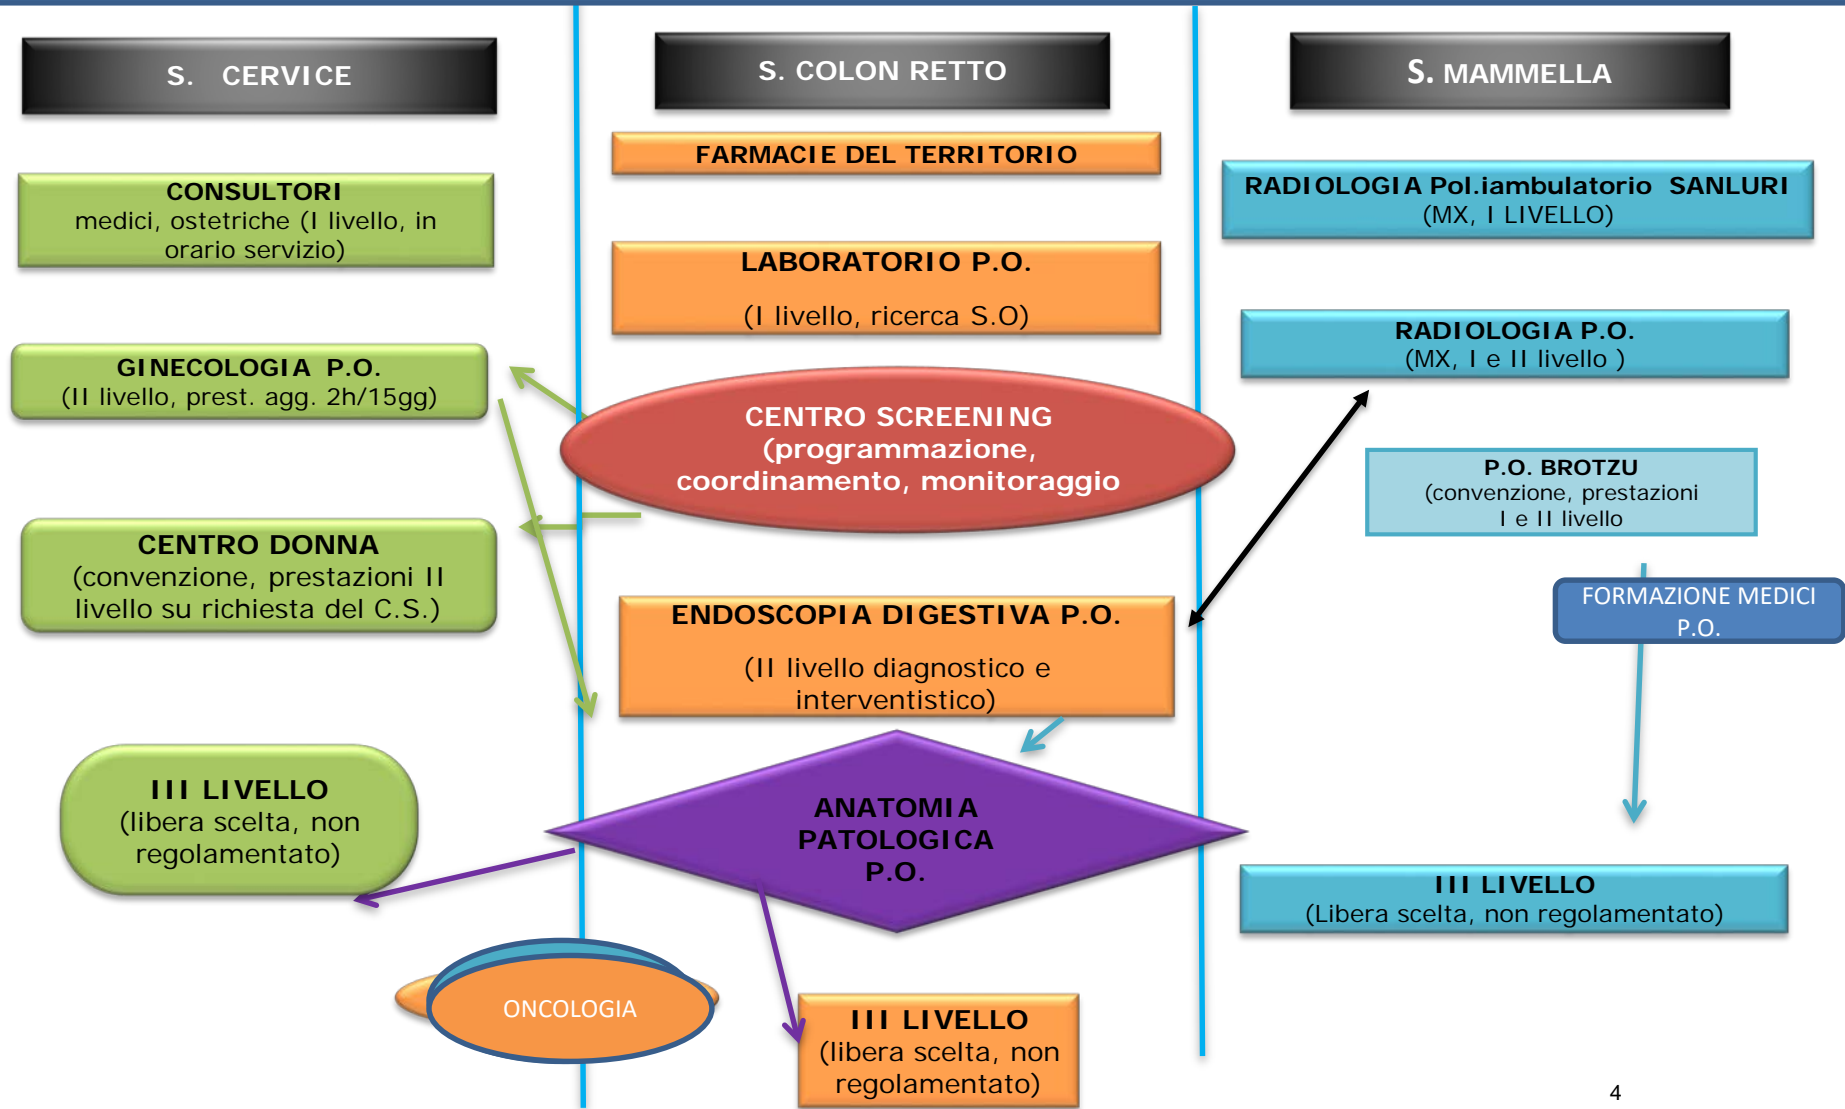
S. CERVICE

S. COLON RETTO

S. MAMMELLA

FARMACIE DEL TERRITORIO

CONSULTORI
medici, ostetriche (I livello, in orario servizio)

RADIOLOGIA Pol.iambulatorio SANLURI
(MX, I LIVELLO)

LABORATORIO P.O.

(I livello, ricerca S.O)

RADIOLOGIA P.O.
(MX, I e II livello )

GINECOLOGIA P.O.
(II livello, prest. agg. 2h/15gg)

CENTRO SCREENING
(programmazione, coordinamento, monitoraggio

P.O. BROTZU
(convenzione, prestazioni I e II livello

CENTRO DONNA
(convenzione, prestazioni II livello su richiesta del C.S.)

FORMAZIONE MEDICI P.O.

ENDOSCOPIA DIGESTIVA P.O.

(II livello diagnostico e interventistico)

III LIVELLO
(libera scelta, non regolamentato)

ANATOMIA PATOLOGICA P.O.

III LIVELLO
(Libera scelta, non regolamentato)

ONCOLOGIA

III LIVELLO
(libera scelta, non regolamentato)

4